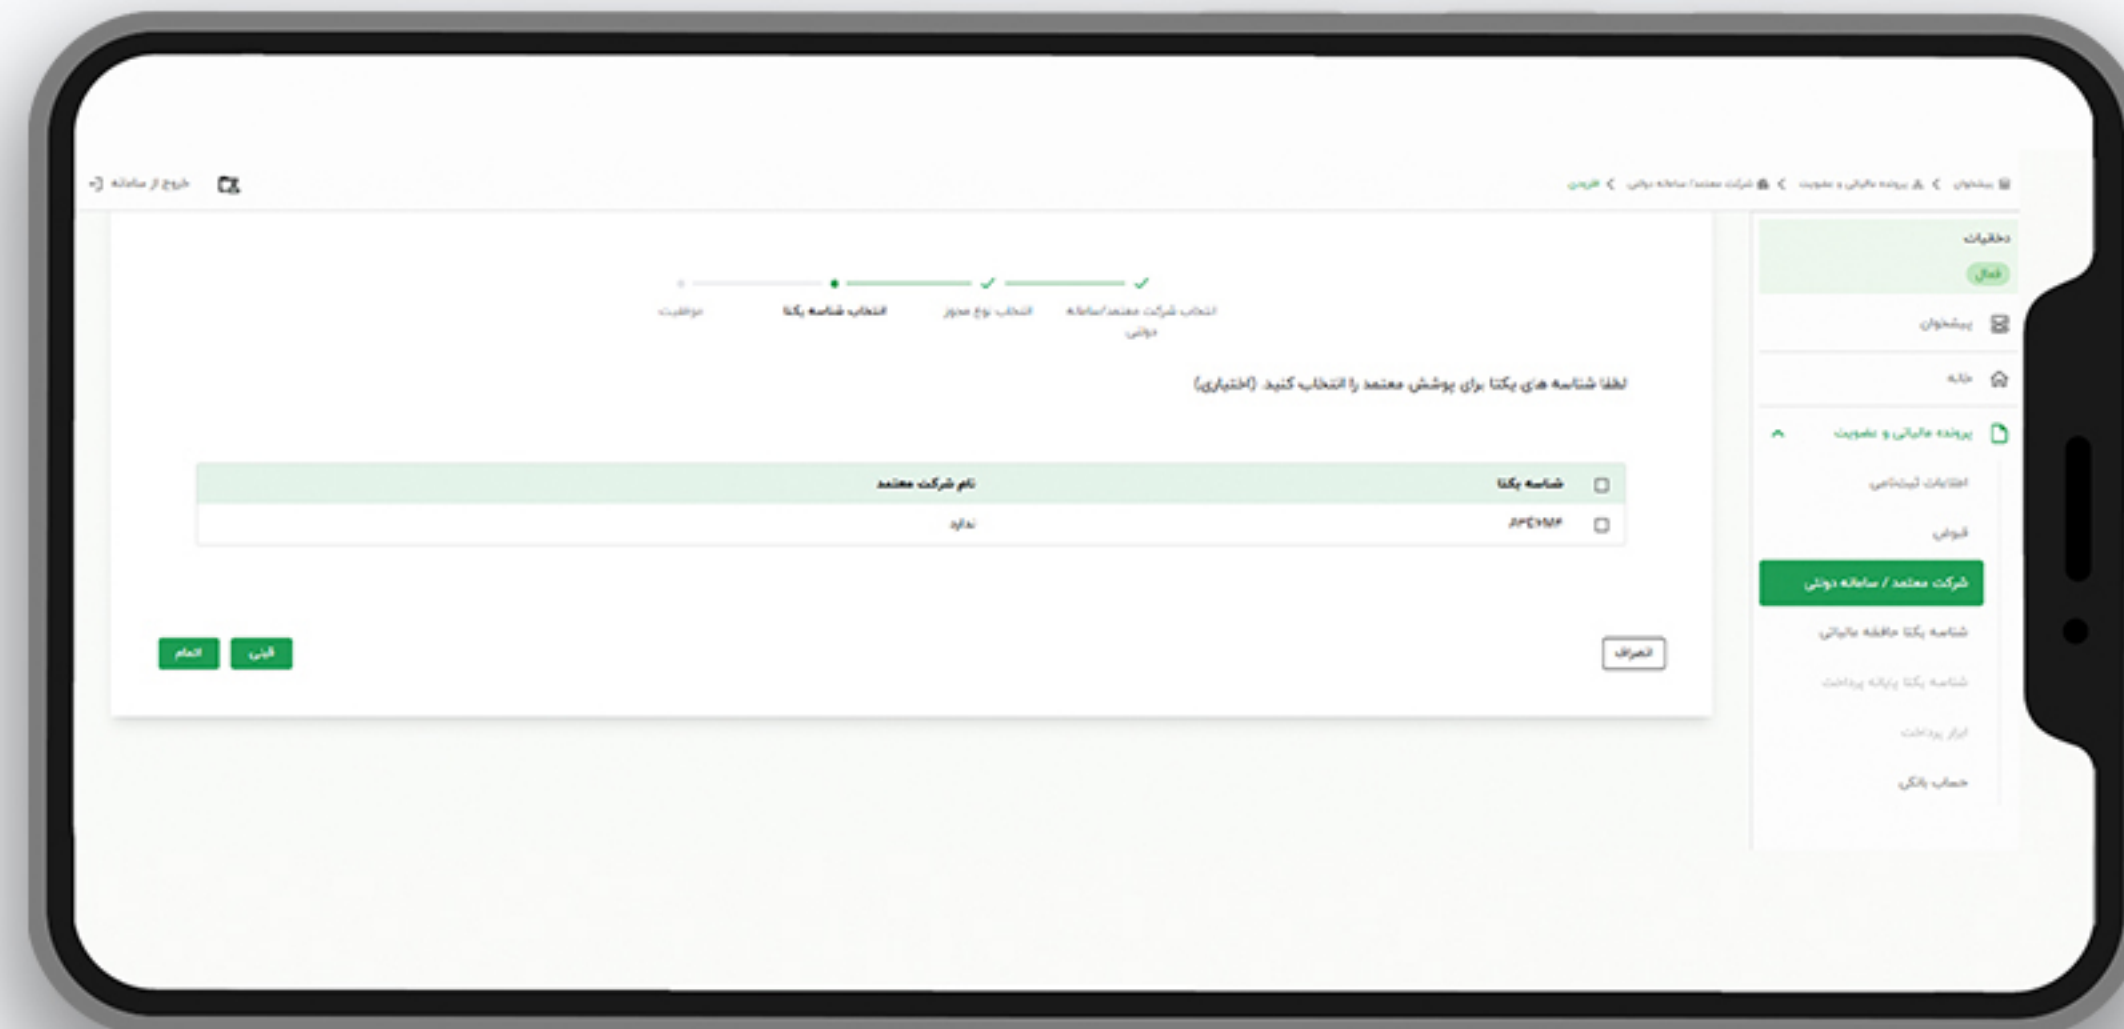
پیشخوان < پرونده مالیاتی و عضویت < شرکت معتمد/ سامانه دولتی < افزودن

خروج از سامانه

دخلیات
فعال

پیشخوان

خانه

پرونده مالیاتی و عضویت

اطلاعات ثبت‌نامی

قبوض

شرکت معتمد / سامانه دولتی

شناسه یکتا حافظه مالیاتی

شناسه یکتا پایانه پرداخت

ابزار پرداخت

حساب بانکی

انتخاب شرکت معتمد/سامانه دولتی — انتخاب نوع مجوز — انتخاب شناسه یکتا — موفقیت

لطفا شناسه های یکتا برای پوشش معتمد را انتخاب کنید (اختیاری)

| شناسه یکتا | نام شرکت معتمد |
|---|---|
| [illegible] | ندارد |

انصراف

قبلی

اتمام